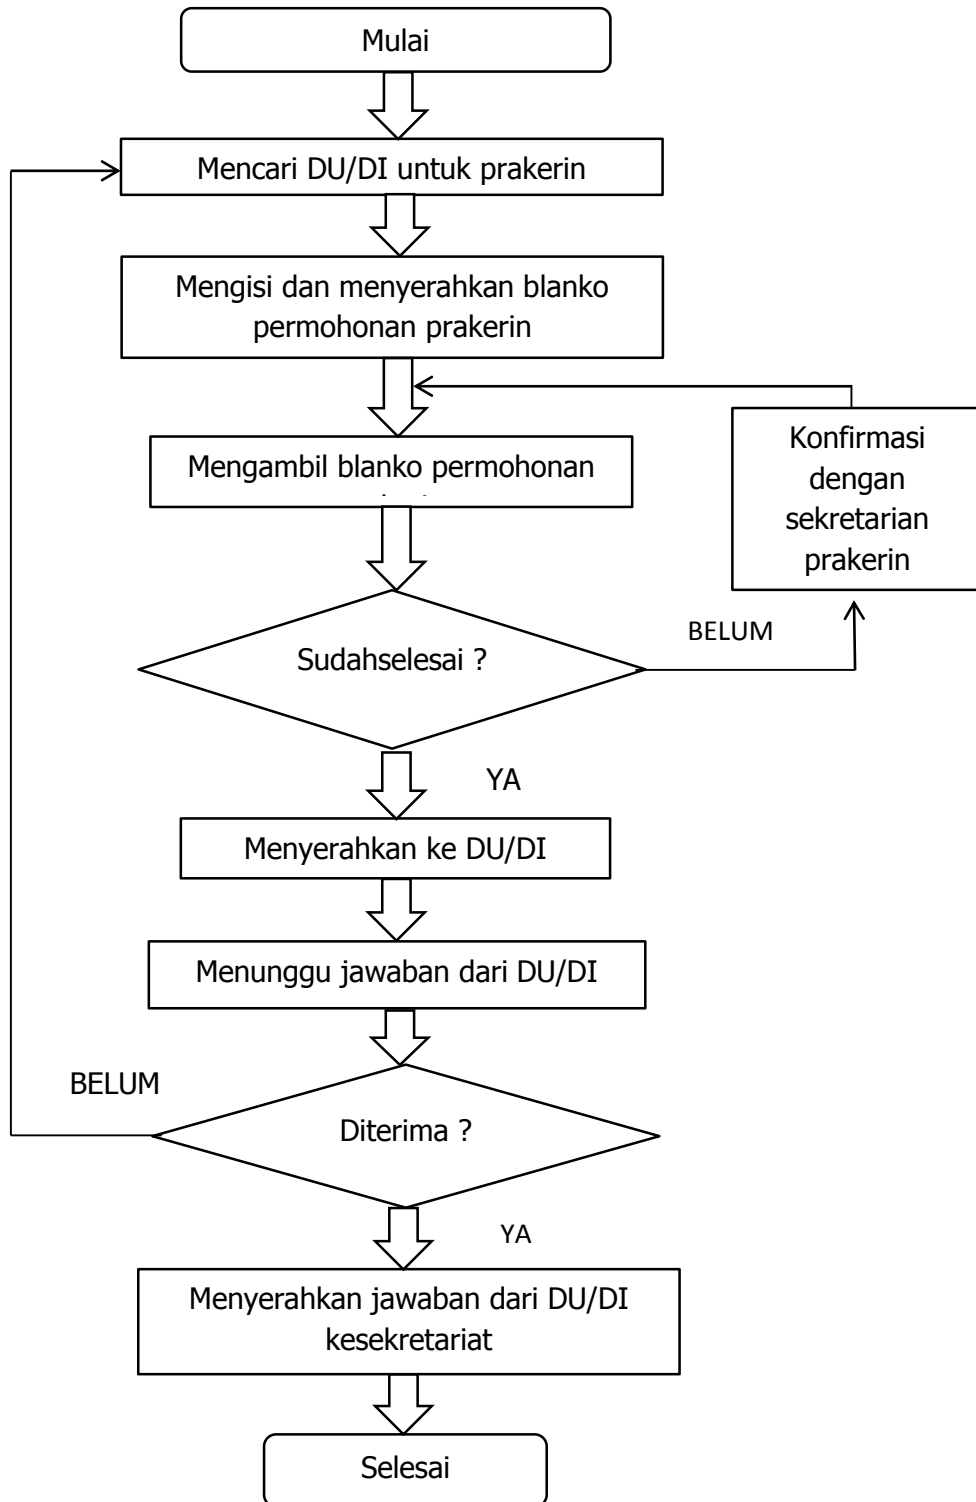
Mulai

Mencari DU/DI untuk prakerin

Mengisi dan menyerahkan blanko permohonan prakerin

Mengambil blanko permohonan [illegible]

Konfirmasi dengan sekretarian prakerin

BELUM

Sudahselesai ?

YA

Menyerahkan ke DU/DI

Menunggu jawaban dari DU/DI

BELUM

Diterima ?

YA

Menyerahkan jawaban dari DU/DI kesekretariat

Selesai